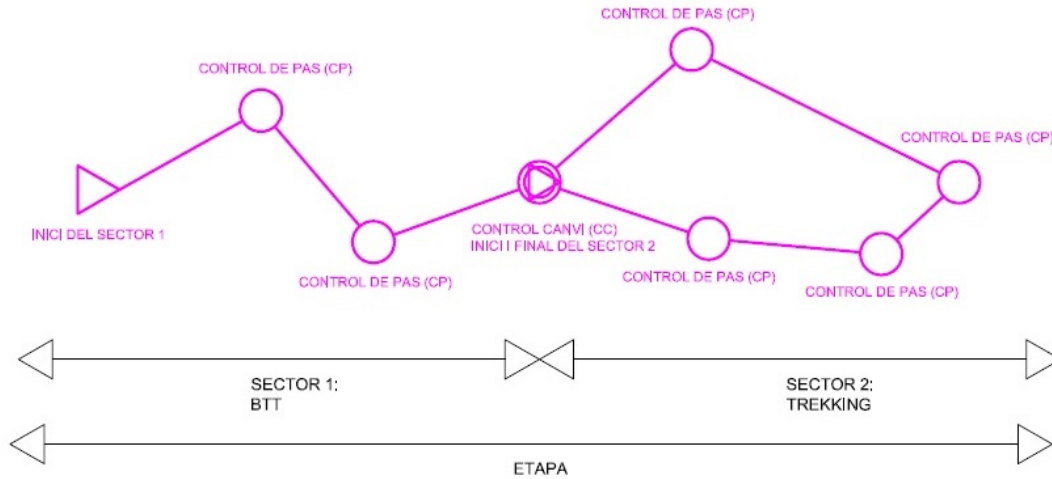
CONTROL DE PAS (CP)

CONTROL DE PAS (CP)

CONTROL DE PAS (CP)

INICI DEL SECTOR 1

CONTROL CANVI (CC)
INICI I FINAL DEL SECTOR 2

CONTROL DE PAS (CP)

CONTROL DE PAS (CP)

CONTROL DE PAS (CP)

SECTOR 1:
BTT

SECTOR 2:
TREKKING

ETAPA